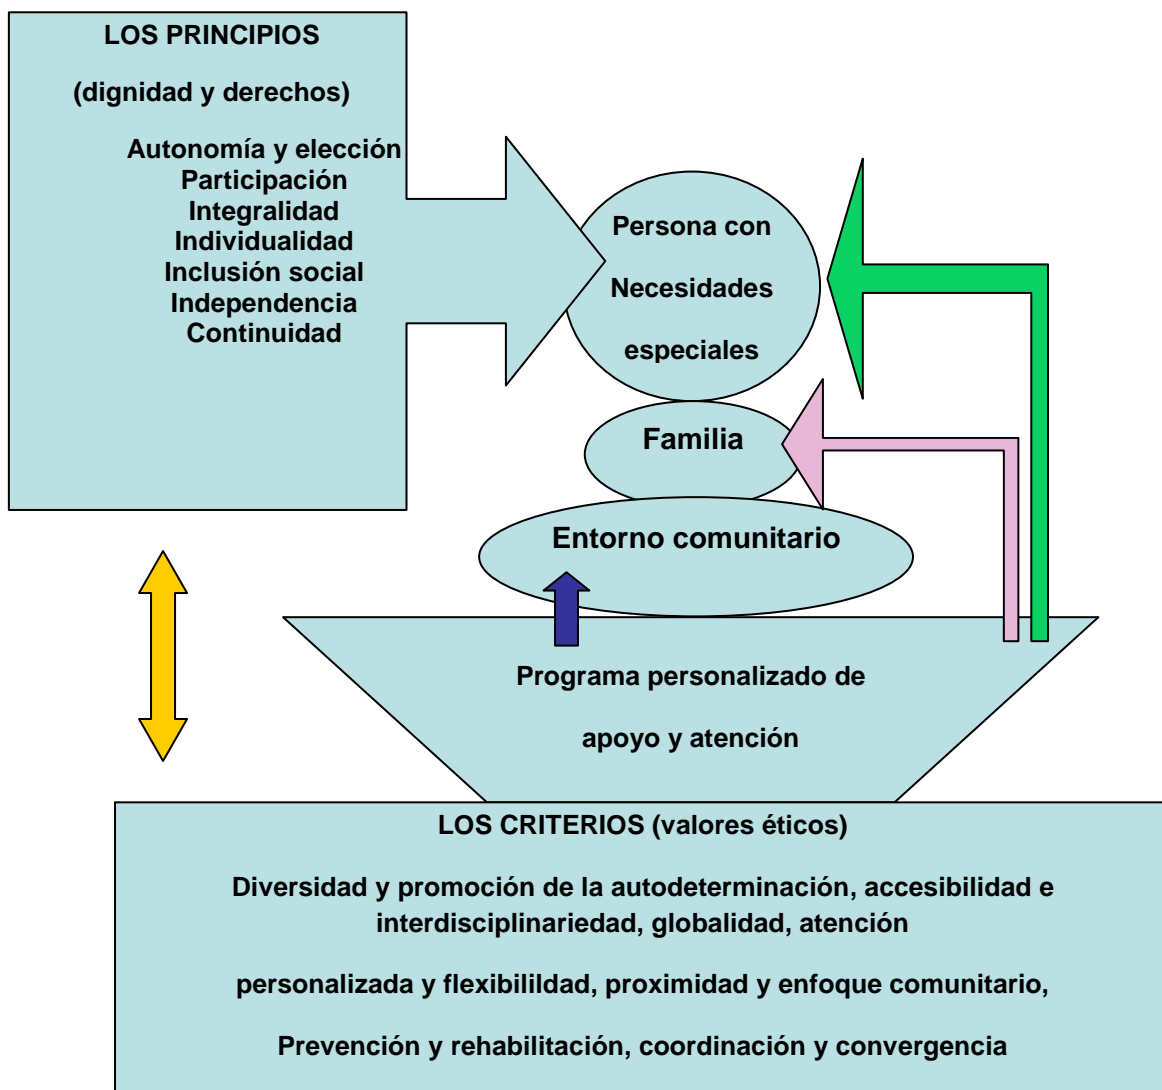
LOS PRINCIPIOS

(dignidad y derechos)

Autonomía y elección
Participación
Integralidad
Individualidad
Inclusión social
Independencia
Continuidad

Persona con

Necesidades

especiales

Familia

Entorno comunitario

Programa personalizado de

apoyo y atención

LOS CRITERIOS (valores éticos)

Diversidad y promoción de la autodeterminación, accesibilidad e interdisciplinariedad, globalidad, atención

personalizada y flexibilildad, proximidad y enfoque comunitario,

Prevención y rehabilitación, coordinación y convergencia